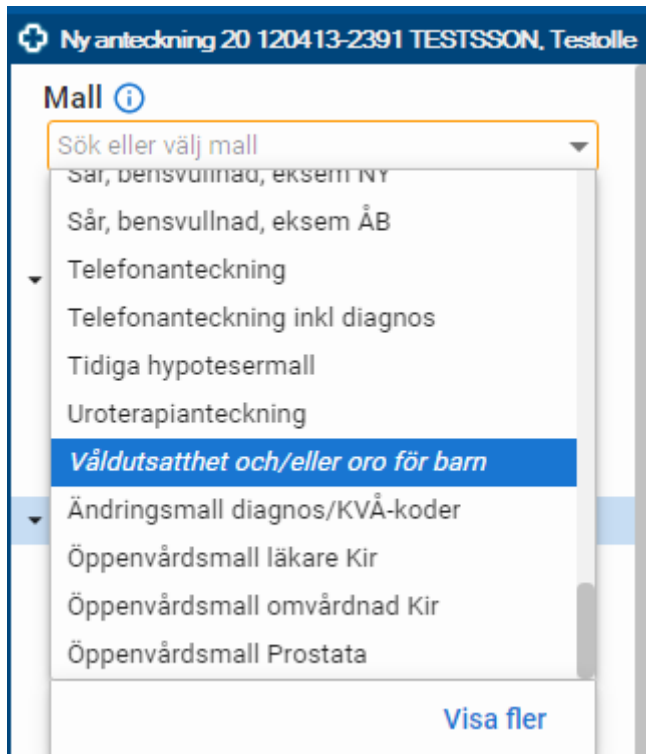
Ny anteckning 20 120413-2391 TESTSSON, Testolle

Mall

Sök eller välj mall

Sår, bensvullnad, eksem NY

Sår, bensvullnad, eksem ÅB

Telefonanteckning

Telefonanteckning inkl diagnos

Tidiga hypotesermall

Uroterapianteckning

Våldutsatthet och/eller oro för barn

Ändringsmall diagnos/KVÅ-koder

Öppenvårdsmall läkare Kir

Öppenvårdsmall omvårdnad Kir

Öppenvårdsmall Prostata

Visa fler